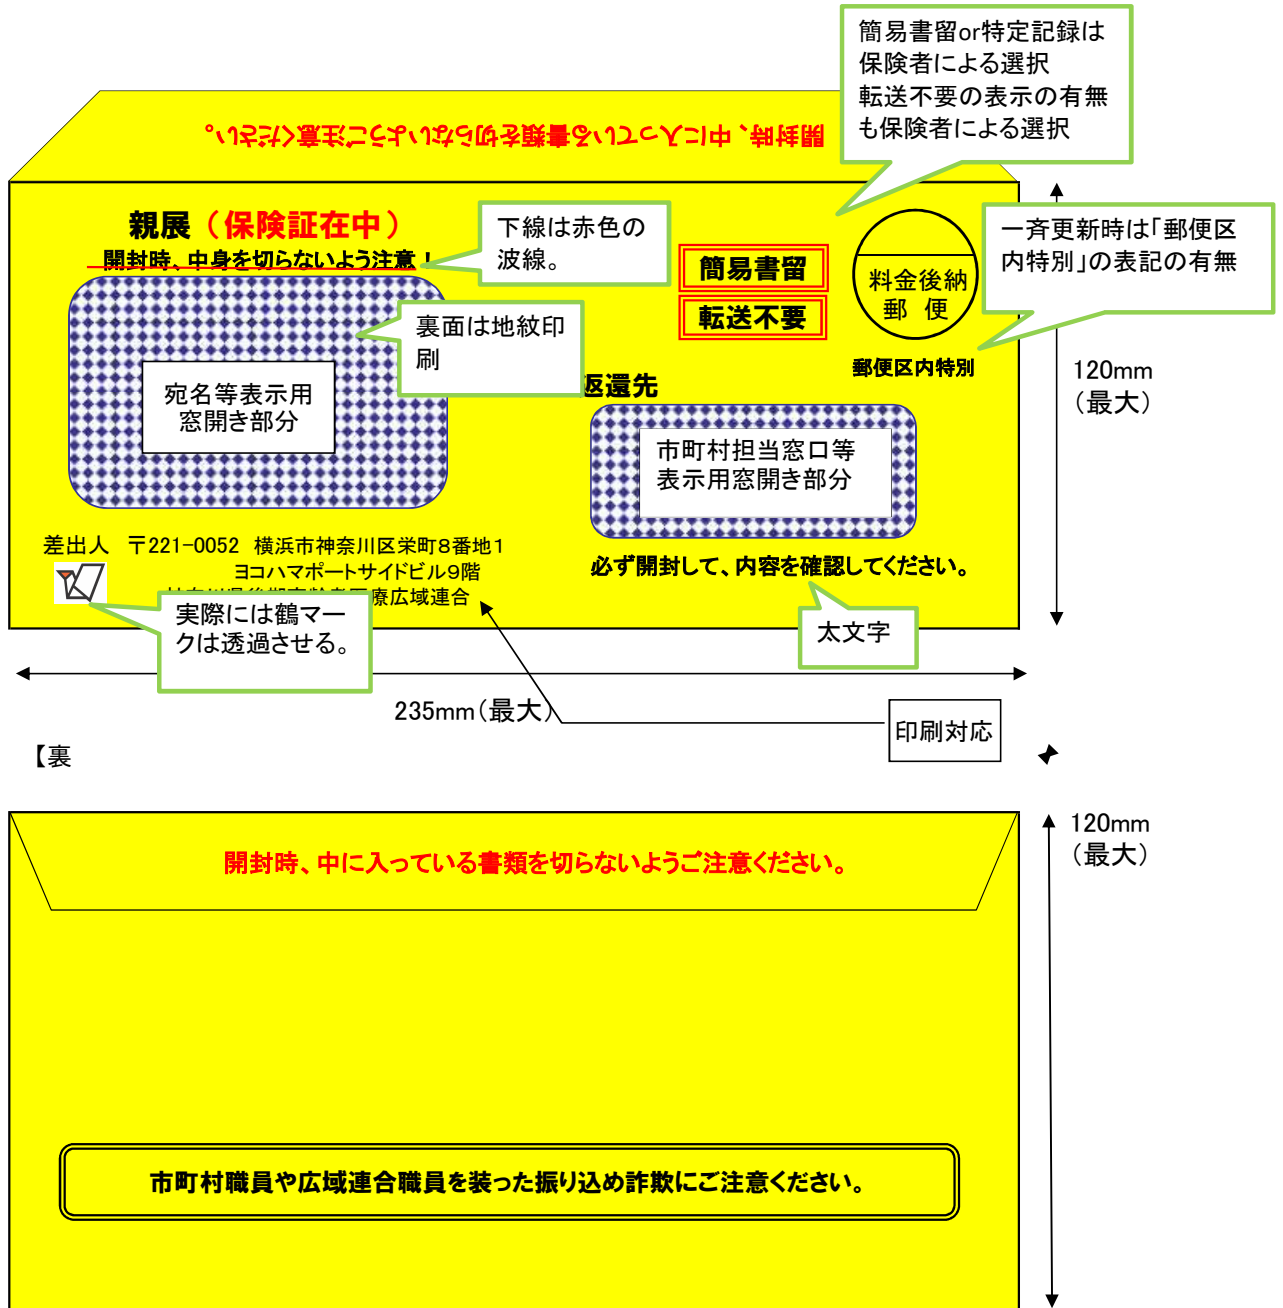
簡易書留or特定記録は保険者による選択
転送不要の表示の有無も保険者による選択

開封時、中に入っている書類を切らないようご注意ください。

親展（保険証在中）
開封時、中身を切らないよう注意！

下線は赤色の波線。

簡易書留
転送不要

料金後納
郵便

一斉更新時は「郵便区内特別」の表記の有無

郵便区内特別

裏面は地紋印刷

宛名等表示用
窓開き部分

返還先

市町村担当窓口等
表示用窓開き部分

120mm
（最大）

差出人 〒221-0052 横浜市神奈川区栄町8番地1
ヨコハマポートサイドビル9階
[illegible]療広域連合

必ず開封して、内容を確認してください。

実際には鶴マークは透過させる。

太文字

235mm（最大）

印刷対応

【裏

120mm
（最大）

開封時、中に入っている書類を切らないようご注意ください。

市町村職員や広域連合職員を装った振り込め詐欺にご注意ください。